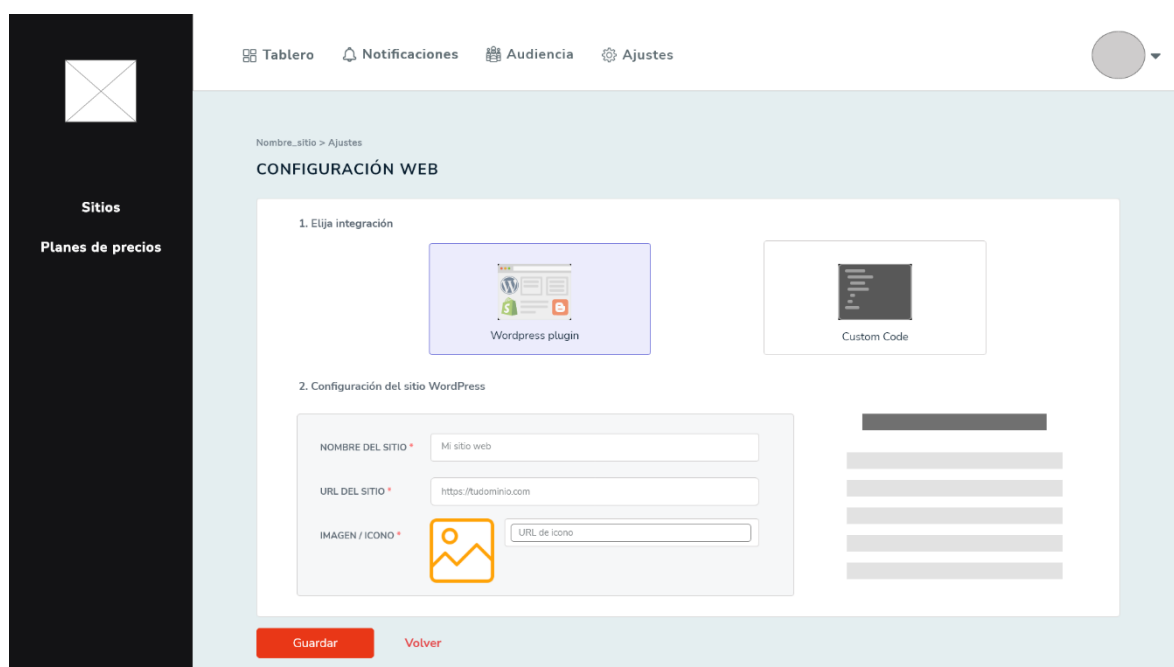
Sitios

Planes de precios

Tablero Notificaciones Audiencia Ajustes

Nombre_sitio > Ajustes

CONFIGURACIÓN WEB

1. Elija integración

Wordpress plugin

Custom Code

2. Configuración del sitio WordPress

NOMBRE DEL SITIO * Mi sitio web

URL DEL SITIO * https://tudominio.com

IMAGEN / ICONO * URL de icono

Guardar Volver